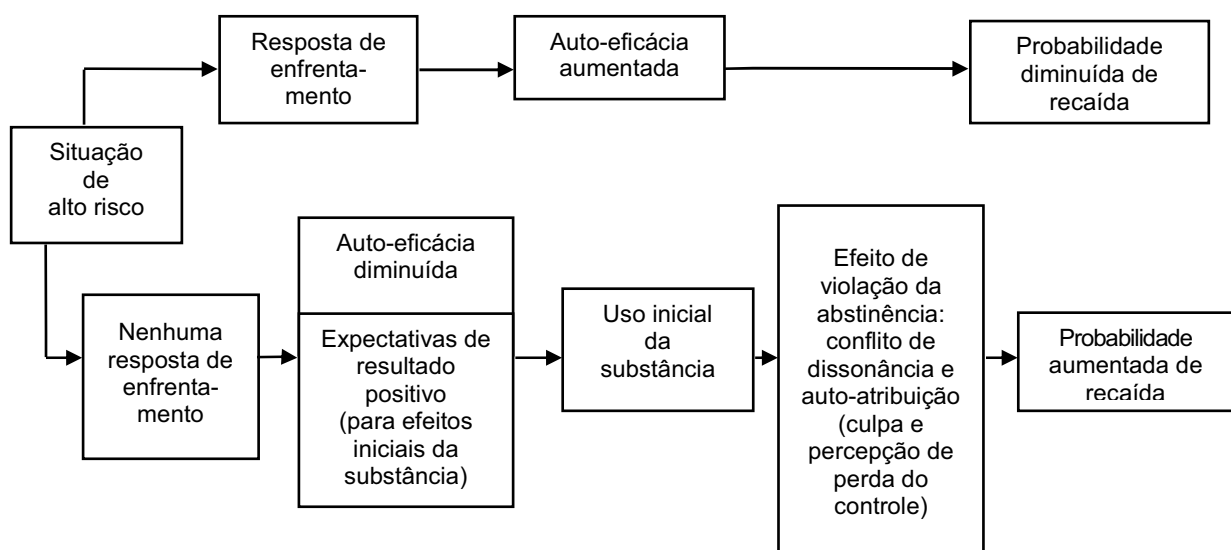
Situação de alto risco

Resposta de enfrentamento

Auto-eficácia aumentada

Probabilidade diminuída de recaída

Nenhuma resposta de enfrentamento

Auto-eficácia diminuída

Expectativas de resultado positivo (para efeitos iniciais da substância)

Uso inicial da substância

Efeito de violação da abstinência: conflito de dissonância e auto-atribuição (culpa e percepção de perda do controle)

Probabilidade aumentada de recaída